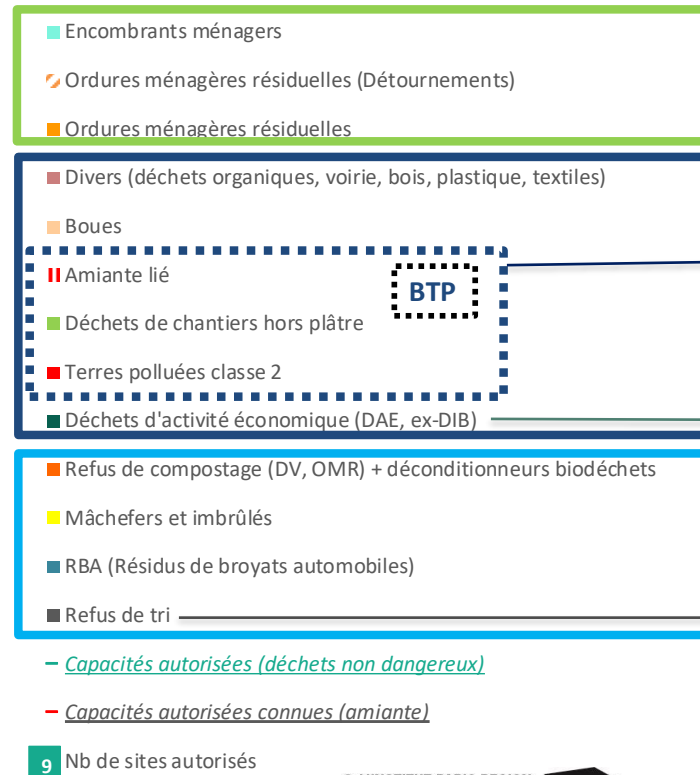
Encombrants ménagers

Ordures ménagères résiduelles (Détournements)

Ordures ménagères résiduelles

Divers (déchets organiques, voirie, bois, plastique, textiles)

Boues

Amiante lié

BTP

Déchets de chantiers hors plâtre

Terres polluées classe 2

Déchets d'activité économique (DAE, ex-DIB)

Refus de compostage (DV, OMR) + déconditionneurs biodéchets

Mâchefers et imbrûlés

RBA (Résidus de broyats automobiles)

Refus de tri

Capacités autorisées (déchets non dangereux)

Capacités autorisées connues (amiante)

9 Nb de sites autorisés